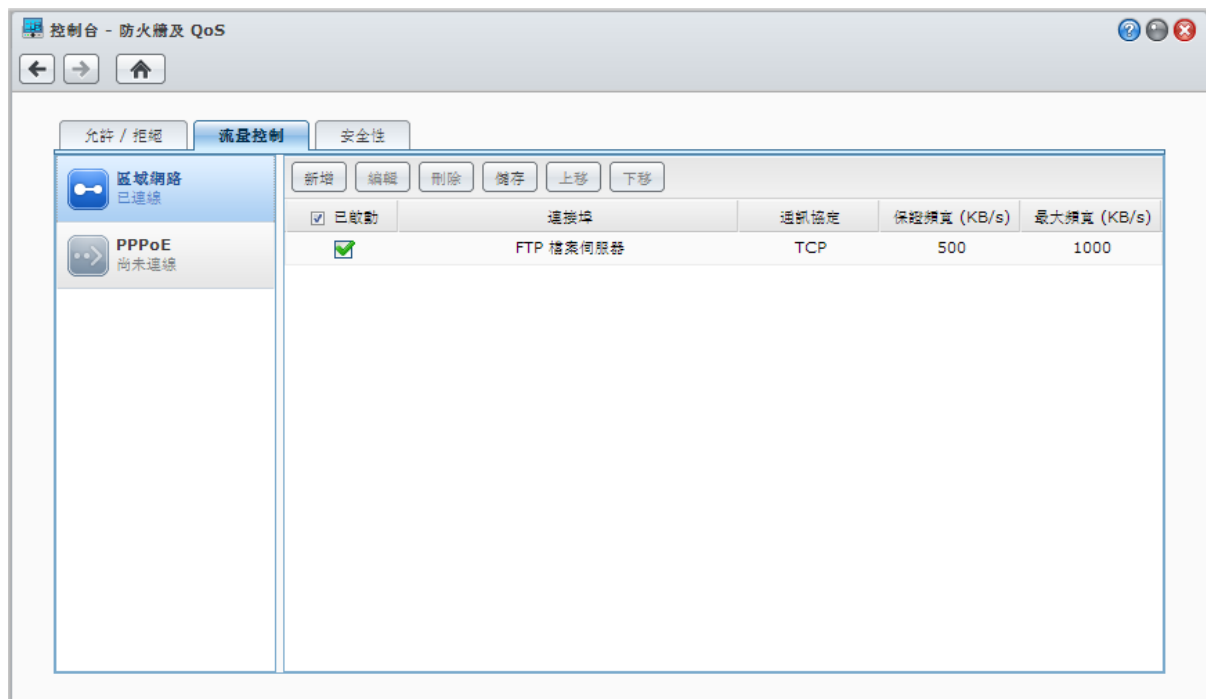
控制台 - 防火牆及 QoS

允許 / 拒絕
流量控制
安全性

區域網路
已連線

PPPoE
尚未連線

新增
編輯
刪除
儲存
上移
下移

| 已啟動 | 連接埠 | 通訊協定 | 保證頻寬 (KB/s) | 最大頻寬 (KB/s) |
|---|---|---|---|---|
| ✔ | FTP 檔案伺服器 | TCP | 500 | 1000 |